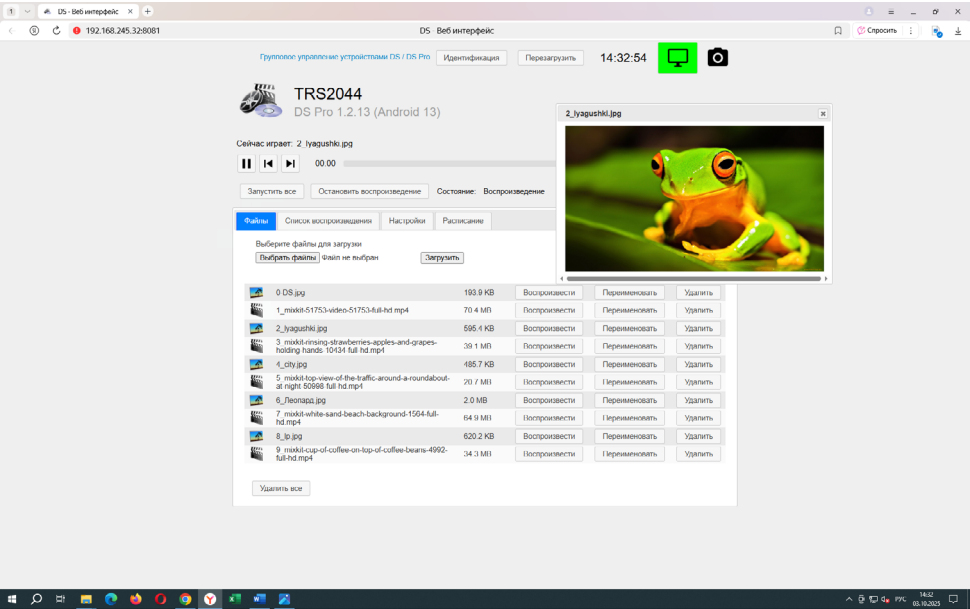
1 DS - Веб интерфейс × +

192.168.245.32:8081 DS Веб интерфейс Спросить

Групповое управление устройствами DS / DS Pro Идентификация Перезагрузить 14:32:54

TRS2044
DS Pro 1.2.13 (Android 13)

Сейчас играет: 2_lyagushki.jpg

00.00

Запустить все Остановить воспроизведение Состояние: Воспроизведение

Файлы Список воспроизведения Настройки Расписание

Выберите файлы для загрузки
Выбрать файлы Файл не выбран Загрузить

| | | | | |
|---|---|---|---|---|
| 0 DS.jpg | 193.9 KB | Воспроизвести | Переименовать | Удалить |
| 1_mixkit-51753-video-51753-full-hd.mp4 | 70.4 MB | Воспроизвести | Переименовать | Удалить |
| 2_lyagushki.jpg | 595.4 KB | Воспроизвести | Переименовать | Удалить |
| 3_mixkit-rinsing-strawberries-apples-and-grapes-holding hands 10434 full hd.mp4 | 39.1 MB | Воспроизвести | Переименовать | Удалить |
| 4_city.jpg | 485.7 KB | Воспроизвести | Переименовать | Удалить |
| 5_mixkit-top-view-of-the-traffic-around-a-roundabout-at night 50998 full hd.mp4 | 20.7 MB | Воспроизвести | Переименовать | Удалить |
| 6_Леопард.jpg | 2.0 MB | Воспроизвести | Переименовать | Удалить |
| 7_mixkit-white-sand-beach-background-1564-full-hd.mp4 | 64.9 MB | Воспроизвести | Переименовать | Удалить |
| 8_lp.jpg | 620.2 KB | Воспроизвести | Переименовать | Удалить |
| 9_mixkit-cup-of-coffee-on-top-of-coffee-beans-4992-full-hd.mp4 | 34.3 MB | Воспроизвести | Переименовать | Удалить |

Удалить все

2_lyagushki.jpg ×

РУС 14:32 03.10.2023